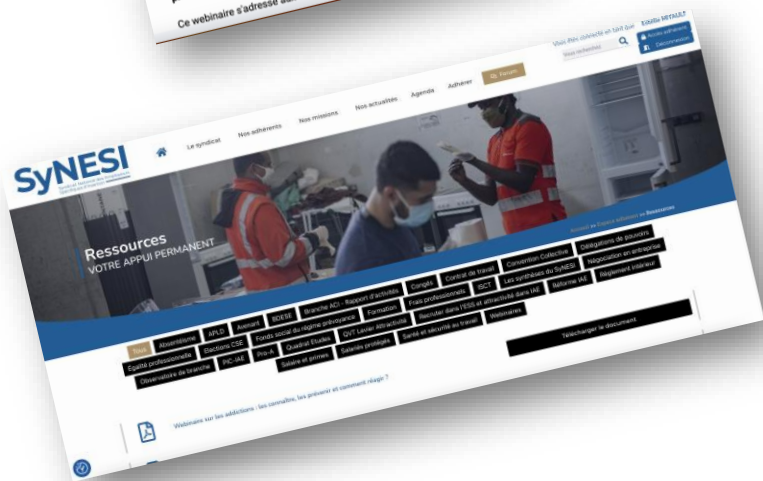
Ce webinaire s'adresse au

Vous êtes connecté en tant que Estelle MIYAULT

Vos recherches

Accès adhérents

Déconnexion

SyNESI

Le syndicat

Nos adhérents

Nos missions

Nos actualités

Agenda

Adhérer

Forum

Ressources
VOTRE APPUI PERMANENT

Accueil > Espace adhérent > Ressources

Tous

Absentéisme

APLD

Avenant

BOESE

Branche ACI - Rapport d'activités

Congés

Contrat de travail

Convention Collective

Délégations de pouvoirs

Egalité professionnelle

Elections CSE

Fonds social du régime prévoyance

Formation

Frais professionnels

ISCT

Les synthèses du SyNESI

Négociation en entreprise

Observatoire de branche

PIC-IAE

Pro-A

Quadrat Etudes

QVT Levier Attractivité

Recruter dans l'ESS et attractivité dans IAE

Réforme IAE

Règlement intérieur

Salaire et primes

Salariés protégés

Santé et sécurité au travail

Webinaires

Télécharger le document

Webinaire sur les addictions : les connaître, les prévenir et comment réagir ?